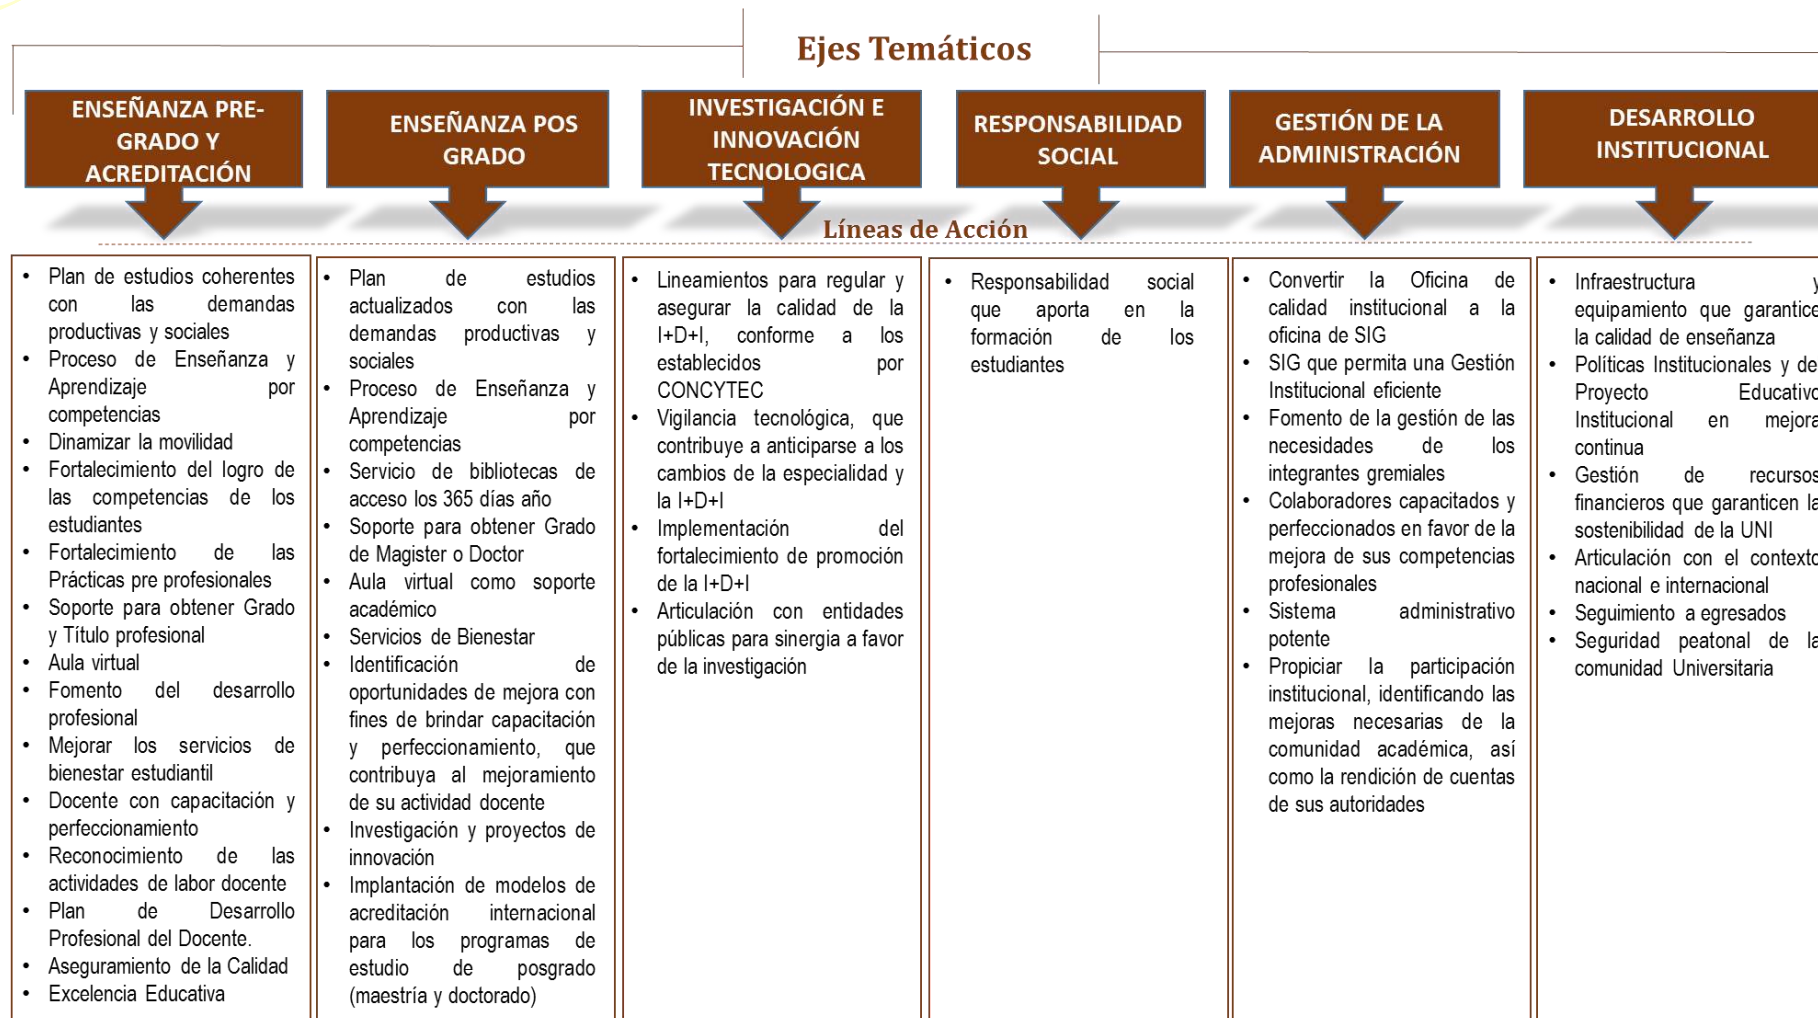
Ejes Temáticos

ENSEÑANZA PRE-GRADO Y ACREDITACIÓN

ENSEÑANZA POS GRADO

INVESTIGACIÓN E INNOVACIÓN TECNOLOGICA

RESPONSABILIDAD SOCIAL

GESTIÓN DE LA ADMINISTRACIÓN

DESARROLLO INSTITUCIONAL

Líneas de Acción

- Plan de estudios coherentes con las demandas productivas y sociales
- Proceso de Enseñanza y Aprendizaje por competencias
- Dinamizar la movilidad
- Fortalecimiento del logro de las competencias de los estudiantes
- Fortalecimiento de las Prácticas pre profesionales
- Soporte para obtener Grado y Título profesional
- Aula virtual
- Fomento del desarrollo profesional
- Mejorar los servicios de bienestar estudiantil
- Docente con capacitación y perfeccionamiento
- Reconocimiento de las actividades de labor docente
- Plan de Desarrollo Profesional del Docente.
- Aseguramiento de la Calidad
- Excelencia Educativa

- Plan de estudios actualizados con las demandas productivas y sociales
- Proceso de Enseñanza y Aprendizaje por competencias
- Servicio de bibliotecas de acceso los 365 días año
- Soporte para obtener Grado de Magister o Doctor
- Aula virtual como soporte académico
- Servicios de Bienestar
- Identificación de oportunidades de mejora con fines de brindar capacitación y perfeccionamiento, que contribuya al mejoramiento de su actividad docente
- Investigación y proyectos de innovación
- Implantación de modelos de acreditación internacional para los programas de estudio de posgrado (maestría y doctorado)

- Lineamientos para regular y asegurar la calidad de la I+D+I, conforme a los establecidos por CONCYTEC
- Vigilancia tecnológica, que contribuye a anticiparse a los cambios de la especialidad y la I+D+I
- Implementación del fortalecimiento de promoción de la I+D+I
- Articulación con entidades públicas para sinergia a favor de la investigación

- Responsabilidad social que aporta en la formación de los estudiantes

- Convertir la Oficina de calidad institucional a la oficina de SIG
- SIG que permita una Gestión Institucional eficiente
- Fomento de la gestión de las necesidades de los integrantes gremiales
- Colaboradores capacitados y perfeccionados en favor de la mejora de sus competencias profesionales
- Sistema administrativo potente
- Propiciar la participación institucional, identificando las mejoras necesarias de la comunidad académica, así como la rendición de cuentas de sus autoridades

- Infraestructura y equipamiento que garantice la calidad de enseñanza
- Políticas Institucionales y de Proyecto Educativo Institucional en mejora continua
- Gestión de recursos financieros que garanticen la sostenibilidad de la UNI
- Articulación con el contexto nacional e internacional
- Seguimiento a egresados
- Seguridad peatonal de la comunidad Universitaria